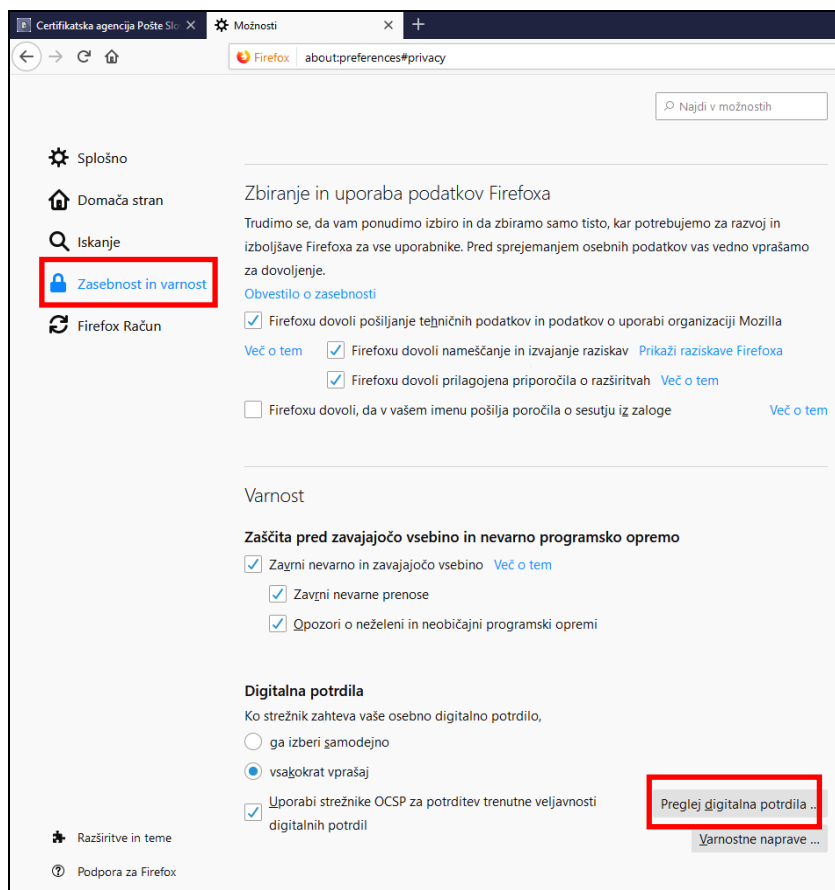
Certifikatska agencija Pošte Slo
Možnosti
Firefox about:preferences#privacy

Najdi v možnostih

Splošno
Domača stran
Iskanje
Zasebnost in varnost
Firefox Račun

Zbiranje in uporaba podatkov Firefoxa

Trudimo se, da vam ponudimo izbiro in da zbiramo samo tisto, kar potrebujemo za razvoj in izboljšave Firefoxa za vse uporabnike. Pred sprejemanjem osebnih podatkov vas vedno vprašamo za dovoljenje.

Obvestilo o zasebnosti

Firefoxu dovoli pošiljanje tehničnih podatkov in podatkov o uporabi organizaciji Mozilla

Več o tem

Firefoxu dovoli nameščanje in izvajanje raziskav Prikaži raziskave Firefoxa

Firefoxu dovoli prilagojena priporočila o razširitvah Več o tem

Firefoxu dovoli, da v vašem imenu pošilja poročila o sesutju iz zaloge Več o tem

Varnost

Zaščita pred zavajajočo vsebino in nevarno programsko opremo

Zavrni nevarno in zavajajočo vsebino Več o tem

Zavrni nevarne prenose

Opozori o neželeni in neobičajni programski opremi

Digitalna potrdila

Ko strežnik zahteva vaše osebno digitalno potrdilo,

ga izberi samodejno

vsakokrat vprašaj

Uporabi strežnike OCSP za potrditev trenutne veljavnosti digitalnih potrdil

Preglej digitalna potrdila ...

Varnostne naprave ...

Razširitve in teme

Podpora za Firefox